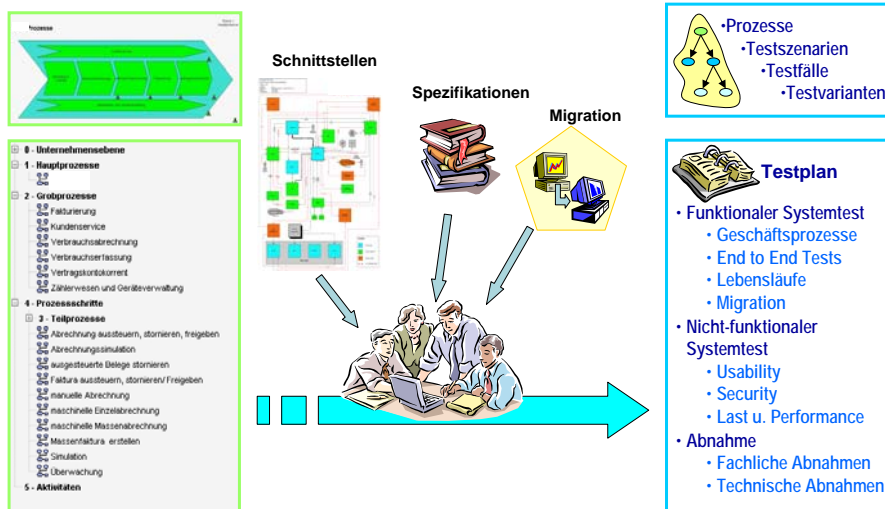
Prozesse

0 - Unternehmensebene
1 - Hauptprozesse
2 - Grobprozesse
Fakturierung
Kundenservice
Verbrauchsabrechnung
Verbrauchserfassung
Vertragskontokorrent
Zählerwesen und Geräteverwaltung
4 - Prozessschritte
3 - Teilprozesse
Abrechnung aussteuern, stornieren, freigeben
Abrechnungssimulation
ausgesteuerte Belege stornieren
Faktura aussteuern, stornieren/ Freigeben
manuelle Abrechnung
maschinelle Einzelabrechnung
maschinelle Massenabrechnung
Massenfaktura erstellen
Simulation
Überwachung
5 - Aktivitäten

Schnittstellen

Spezifikationen

Migration

•Prozesse
•Testszenarien
•Testfälle
•Testvarianten

Testplan

• Funktionaler Systemtest
• Geschäftsprozesse
• End to End Tests
• Lebensläufe
• Migration
• Nicht-funktionaler Systemtest
• Usability
• Security
• Last u. Performance
• Abnahme
• Fachliche Abnahmen
• Technische Abnahmen